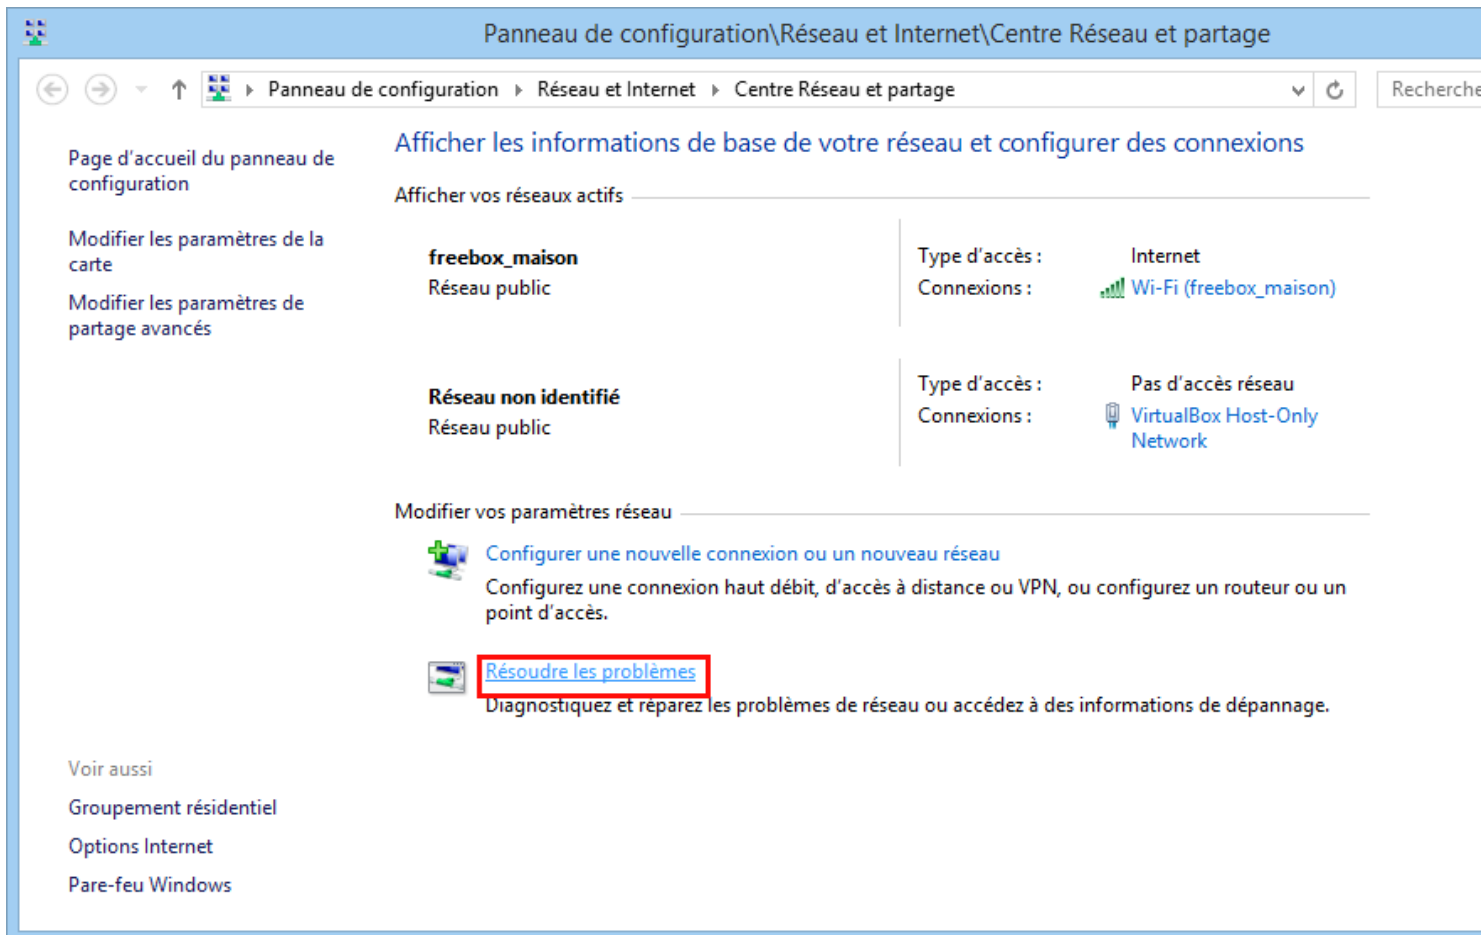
Panneau de configuration\Réseau et Internet\Centre Réseau et partage

Panneau de configuration ▸ Réseau et Internet ▸ Centre Réseau et partage

Recherche

Page d'accueil du panneau de configuration

Modifier les paramètres de la carte

Modifier les paramètres de partage avancés

Afficher les informations de base de votre réseau et configurer des connexions

Afficher vos réseaux actifs

freebox_maison
Réseau public

Type d'accès : Internet
Connexions : Wi-Fi (freebox_maison)

Réseau non identifié
Réseau public

Type d'accès : Pas d'accès réseau
Connexions : VirtualBox Host-Only Network

Modifier vos paramètres réseau

Configurer une nouvelle connexion ou un nouveau réseau
Configurez une connexion haut débit, d'accès à distance ou VPN, ou configurez un routeur ou un point d'accès.

Résoudre les problèmes
Diagnostiquez et réparez les problèmes de réseau ou accédez à des informations de dépannage.

Voir aussi

Groupement résidentiel

Options Internet

Pare-feu Windows